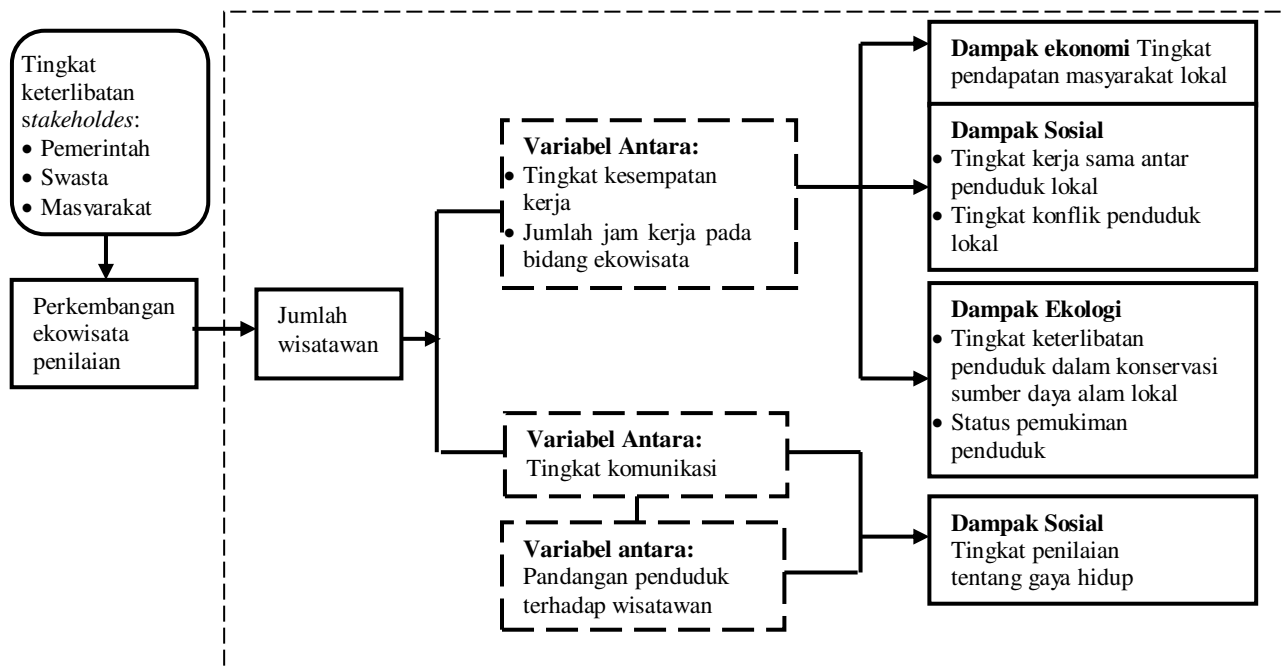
Tingkat keterlibatan stakeholdes:
• Pemerintah
• Swasta
• Masyarakat

Perkembangan ekowisata penilaian

Jumlah wisatawan

Variabel Antara:
• Tingkat kesempatan kerja
• Jumlah jam kerja pada bidang ekowisata

Variabel Antara:
Tingkat komunikasi

Variabel antara:
Pandangan penduduk terhadap wisatawan

Dampak ekonomi Tingkat pendapatan masyarakat lokal

Dampak Sosial
• Tingkat kerja sama antar penduduk lokal
• Tingkat konflik penduduk lokal

Dampak Ekologi
• Tingkat keterlibatan penduduk dalam konservasi sumber daya alam lokal
• Status pemukiman penduduk

Dampak Sosial
Tingkat penilaian tentang gaya hidup